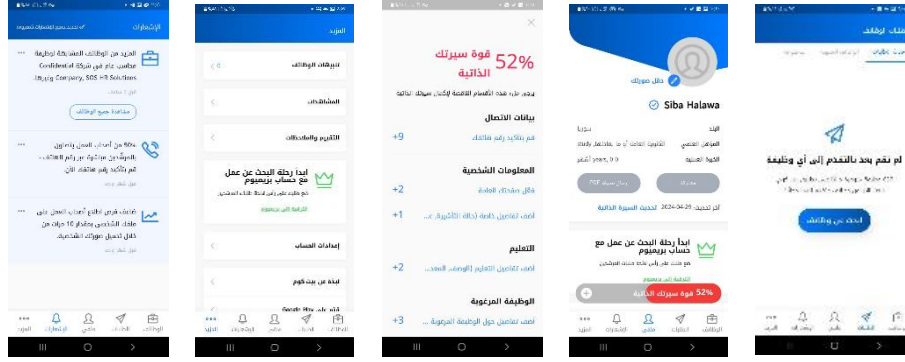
الإشعارات
تحديد جميع الإشعارات كمقروءة

المزيد من الوظائف المشابهة لوظيفة محاسب عام في شركة Confidential Company, SOS HR Solutions وغيرها
قبل 1 ساعة
مشاهدة جميع الوظائف

50% من أصحاب العمل يتواصلون مع المرشحين مباشرة عبر رقم الهاتف... قم بتأكيد رقم هاتفك الآن
قبل شهر واحد

ضاعف فرص اطلاع أصحاب العمل على ملفك الشخصي بمقدار 10 مرات من خلال تحميل صورتك الشخصية
قبل شهر واحد

الوظائف التقديمات ملفي الإشعارات المزيد

المزيد
تنبيهات الوظائف 0
المشاهدات
التقييم والتحصيلات
ابدأ رحلة البحث عن عمل مع حساب بريميوم
الترقية إلى بريميوم
إعدادات الحساب
ابنة من بيت كوم
Google Play

52% قوة سيرتك الذاتية
يرجى ملء هذه الأقسام الناقصة لإكمال سيرتك الذاتية
بيانات الاتصال
قم بتأكيد رقم هاتفك +9
المعلومات الشخصية
أكمل معلوماتك العامة +2
أضف تفاصيل خاصة (حالة التأشيرة، ...) +1
التعليم
أضف تفاصيل التعليم (الوصف، المعدل...) +2
الوظيفة المرغوبة
أضف تفاصيل حول الوظيفة المرغوبة ... +3

حمل صورتك
Siba Halawa
البلد سوريا
المؤهل العلمي
الخبرة المهنية 0.0 years
آخر تحديث: 2024-04-25 تحديث السيرة الذاتية
ابدأ رحلة البحث عن عمل مع حساب بريميوم
الترقية إلى بريميوم
52% قوة سيرتك الذاتية

طلبات الوظائف
لم تقم بعد بالتقدم إلى أي وظيفة
ابحث عن وظائف